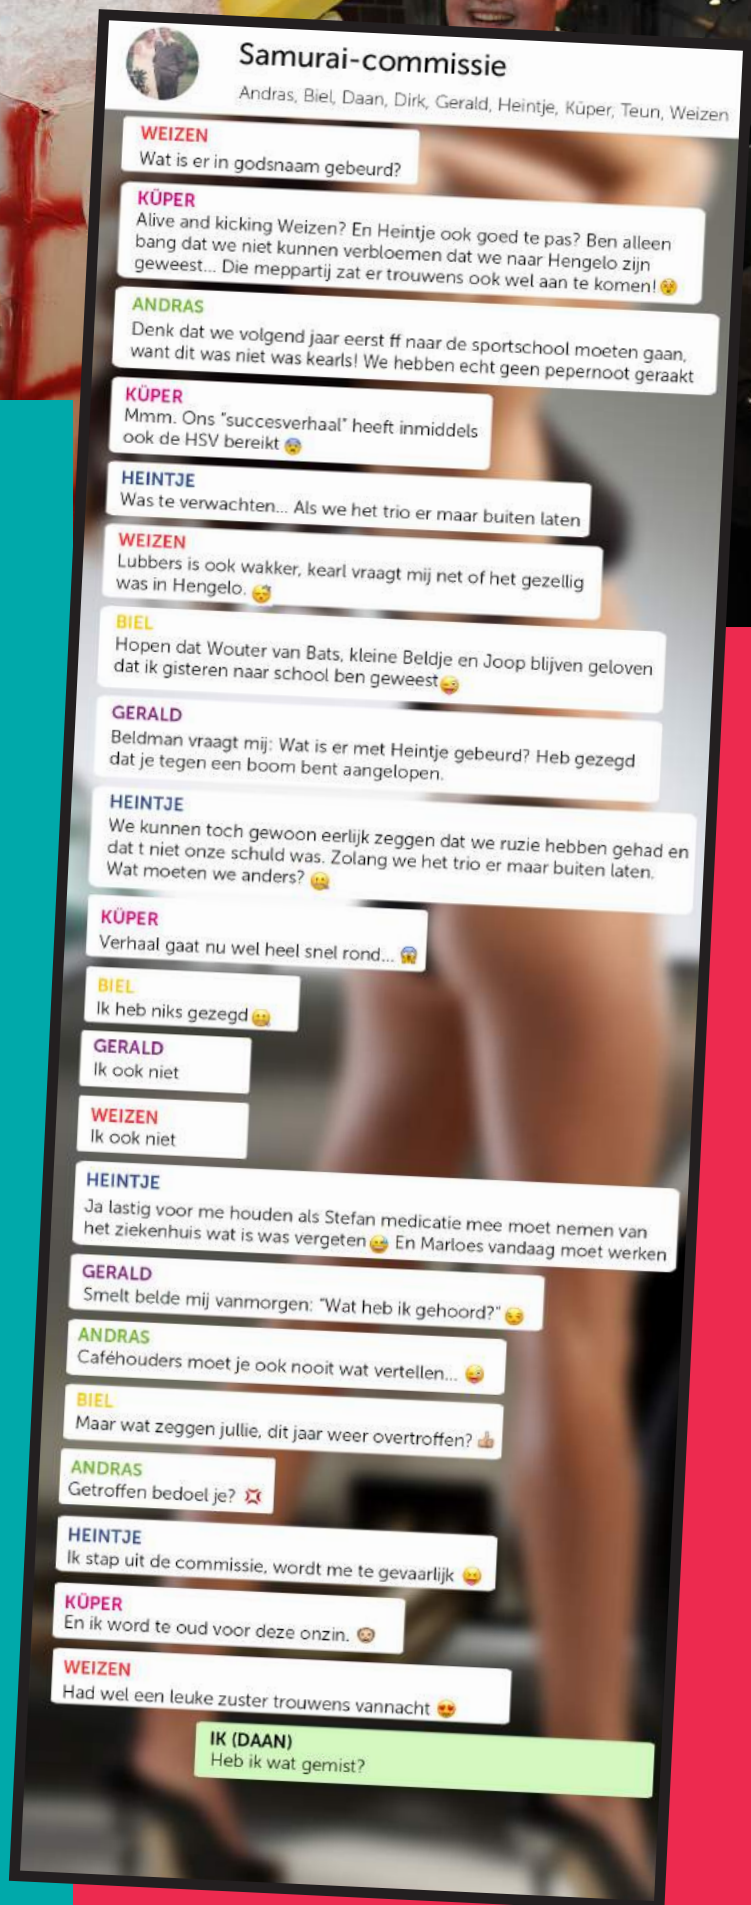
Samurai-commissie
Andras, Biel, Daan, Dirk, Gerald, Heintje, Küper, Teun, Weizen

WEIZEN
Wat is er in godsnaam gebeurd?

KÜPER
Alive and kicking Weizen? En Heintje ook goed te pas? Ben alleen bang dat we niet kunnen verbloemen dat we naar Hengelo zijn geweest... Die meppartij zat er trouwens ook wel aan te komen!

ANDRAS
Denk dat we volgend jaar eerst ff naar de sportschool moeten gaan, want dit was niet was kearls! We hebben echt geen pepernoot geraakt

KÜPER
Mmm. Ons "succesverhaal" heeft inmiddels ook de HSV bereikt

HEINTJE
Was te verwachten... Als we het trio er maar buiten laten

WEIZEN
Lubbers is ook wakker, kearl vraagt mij net of het gezellig was in Hengelo.

BIEL
Hopen dat Wouter van Bats, kleine Beldje en Joop blijven geloven dat ik gisteren naar school ben geweest

GERALD
Beldman vraagt mij: Wat is er met Heintje gebeurd? Heb gezegd dat je tegen een boom bent aangelopen.

HEINTJE
We kunnen toch gewoon eerlijk zeggen dat we ruzie hebben gehad en dat t niet onze schuld was. Zolang we het trio er maar buiten laten. Wat moeten we anders?

KÜPER
Verhaal gaat nu wel heel snel rond...

BIEL
Ik heb niks gezegd

GERALD
Ik ook niet

WEIZEN
Ik ook niet

HEINTJE
Ja lastig voor me houden als Stefan medicatie mee moet nemen van het ziekenhuis wat is was vergeten En Marloes vandaag moet werken

GERALD
Smelt belde mij vanmorgen: "Wat heb ik gehoord?"

ANDRAS
Caféhouders moet je ook nooit wat vertellen...

BIEL
Maar wat zeggen jullie, dit jaar weer overtroffen?

ANDRAS
Getroffen bedoel je?

HEINTJE
Ik stap uit de commissie, wordt me te gevaarlijk

KÜPER
En ik word te oud voor deze onzin.

WEIZEN
Had wel een leuke zuster trouwens vannacht

IK (DAAN)
Heb ik wat gemist?